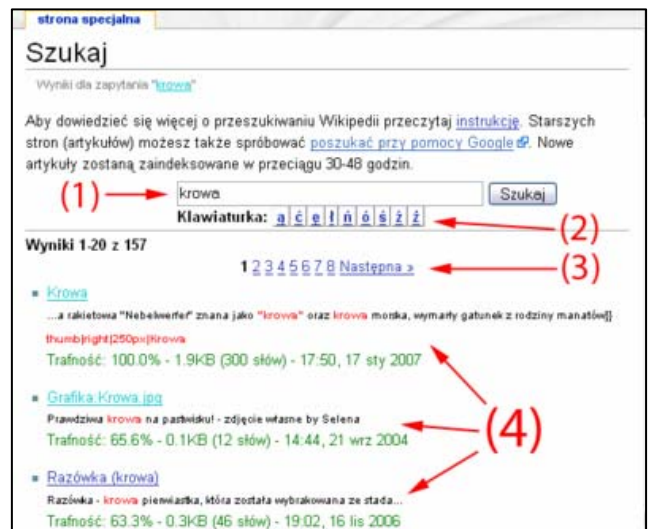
strona specjalna

Szukaj

Wyniki dla zapytania "krowa"

Aby dowiedzieć się więcej o przeszukiwaniu Wikipedii przeczytaj instrukcję. Starszych stron (artykułów) możesz także spróbować poszukać przy pomocy Google. Nowe artykuły zostaną zaindeksowane w przeciągu 30-48 godzin.

(1) krowa Szukaj

Klawiaturka: ą ć ę ł ń ó ś ź ż (2)

Wyniki 1-20 z 157

1 2 3 4 5 6 7 8 Następna » (3)

Krowa

...a rakietowa "Nebelwerfer" znana jako "krowa" oraz krowa morska, wymarły gatunek z rodziny manatów[]

thumb|right|250px|Krowa

Trafność: 100.0% - 1.9KB (300 słów) - 17:50, 17 sty 2007

Grafika:Krowa.jpg

Prawdziwa krowa na pastwisku! - zdjęcie własne by Selena

Trafność: 65.6% - 0.1KB (12 słów) - 14:44, 21 wrz 2004

(4)

Rażówka (krowa)

Rażówka - krowa pierwiastka, która została wybrakowana ze stada...

Trafność: 63.3% - 0.3KB (46 słów) - 19:02, 16 lis 2006